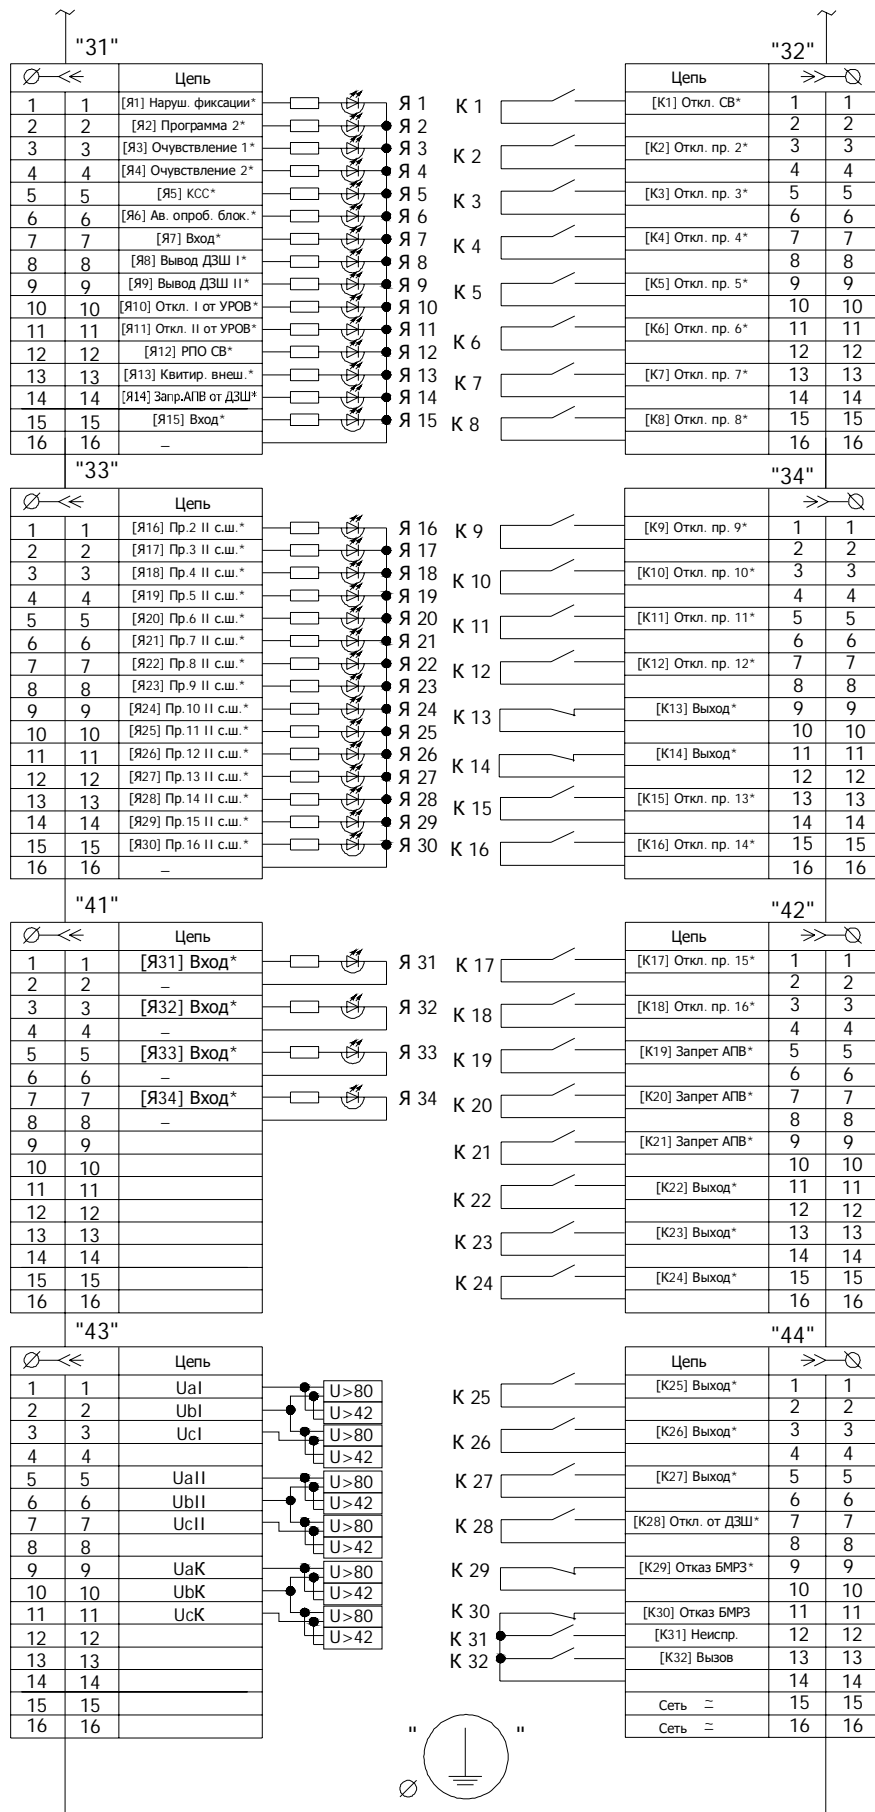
"31"

| ∅ | ≪ | Цепь |
|---|---|---|
| 1 | 1 | [Я1] Наруш. фиксации* |
| 2 | 2 | [Я2] Программа 2* |
| 3 | 3 | [Я3] Очувствление 1* |
| 4 | 4 | [Я4] Очувствление 2* |
| 5 | 5 | [Я5] КСС* |
| 6 | 6 | [Я6] Ав. опроб. блок.* |
| 7 | 7 | [Я7] Вход* |
| 8 | 8 | [Я8] Вывод ДЗШ I* |
| 9 | 9 | [Я9] Вывод ДЗШ II* |
| 10 | 10 | [Я10] Откл. I от УРОВ* |
| 11 | 11 | [Я11] Откл. II от УРОВ* |
| 12 | 12 | [Я12] РПО СВ* |
| 13 | 13 | [Я13] Квитир. внеш.* |
| 14 | 14 | [Я14] Запр.АПВ от ДЗШ* |
| 15 | 15 | [Я15] Вход* |
| 16 | 16 | – |

Я 1 Я 2 Я 3 Я 4 Я 5 Я 6 Я 7 Я 8 Я 9 Я 10 Я 11 Я 12 Я 13 Я 14 Я 15

К 1 К 2 К 3 К 4 К 5 К 6 К 7 К 8

"32"

| Цепь | ≫ | ∅ |
|---|---|---|
| [К1] Откл. СВ* | 1 | 1 |
| | 2 | 2 |
| [К2] Откл. пр. 2* | 3 | 3 |
| | 4 | 4 |
| [К3] Откл. пр. 3* | 5 | 5 |
| | 6 | 6 |
| [К4] Откл. пр. 4* | 7 | 7 |
| | 8 | 8 |
| [К5] Откл. пр. 5* | 9 | 9 |
| | 10 | 10 |
| [К6] Откл. пр. 6* | 11 | 11 |
| | 12 | 12 |
| [К7] Откл. пр. 7* | 13 | 13 |
| | 14 | 14 |
| [К8] Откл. пр. 8* | 15 | 15 |
| | 16 | 16 |

"33"

| ∅ | ≪ | Цепь |
|---|---|---|
| 1 | 1 | [Я16] Пр.2 II с.ш.* |
| 2 | 2 | [Я17] Пр.3 II с.ш.* |
| 3 | 3 | [Я18] Пр.4 II с.ш.* |
| 4 | 4 | [Я19] Пр.5 II с.ш.* |
| 5 | 5 | [Я20] Пр.6 II с.ш.* |
| 6 | 6 | [Я21] Пр.7 II с.ш.* |
| 7 | 7 | [Я22] Пр.8 II с.ш.* |
| 8 | 8 | [Я23] Пр.9 II с.ш.* |
| 9 | 9 | [Я24] Пр.10 II с.ш.* |
| 10 | 10 | [Я25] Пр.11 II с.ш.* |
| 11 | 11 | [Я26] Пр.12 II с.ш.* |
| 12 | 12 | [Я27] Пр.13 II с.ш.* |
| 13 | 13 | [Я28] Пр.14 II с.ш.* |
| 14 | 14 | [Я29] Пр.15 II с.ш.* |
| 15 | 15 | [Я30] Пр.16 II с.ш.* |
| 16 | 16 | – |

Я 16 Я 17 Я 18 Я 19 Я 20 Я 21 Я 22 Я 23 Я 24 Я 25 Я 26 Я 27 Я 28 Я 29 Я 30

К 9 К 10 К 11 К 12 К 13 К 14 К 15 К 16

"34"

| | ≫ | ∅ |
|---|---|---|
| [К9] Откл. пр. 9* | 1 | 1 |
| | 2 | 2 |
| [К10] Откл. пр. 10* | 3 | 3 |
| | 4 | 4 |
| [К11] Откл. пр. 11* | 5 | 5 |
| | 6 | 6 |
| [К12] Откл. пр. 12* | 7 | 7 |
| | 8 | 8 |
| [К13] Выход* | 9 | 9 |
| | 10 | 10 |
| [К14] Выход* | 11 | 11 |
| | 12 | 12 |
| [К15] Откл. пр. 13* | 13 | 13 |
| | 14 | 14 |
| [К16] Откл. пр. 14* | 15 | 15 |
| | 16 | 16 |

"41"

| ∅ | ≪ | Цепь |
|---|---|---|
| 1 | 1 | [Я31] Вход* |
| 2 | 2 | – |
| 3 | 3 | [Я32] Вход* |
| 4 | 4 | – |
| 5 | 5 | [Я33] Вход* |
| 6 | 6 | – |
| 7 | 7 | [Я34] Вход* |
| 8 | 8 | – |
| 9 | 9 | |
| 10 | 10 | |
| 11 | 11 | |
| 12 | 12 | |
| 13 | 13 | |
| 14 | 14 | |
| 15 | 15 | |
| 16 | 16 | |

Я 31 Я 32 Я 33 Я 34

К 17 К 18 К 19 К 20 К 21 К 22 К 23 К 24

"42"

| Цепь | ≫ | ∅ |
|---|---|---|
| [К17] Откл. пр. 15* | 1 | 1 |
| | 2 | 2 |
| [К18] Откл. пр. 16* | 3 | 3 |
| | 4 | 4 |
| [К19] Запрет АПВ* | 5 | 5 |
| | 6 | 6 |
| [К20] Запрет АПВ* | 7 | 7 |
| | 8 | 8 |
| [К21] Запрет АПВ* | 9 | 9 |
| | 10 | 10 |
| [К22] Выход* | 11 | 11 |
| | 12 | 12 |
| [К23] Выход* | 13 | 13 |
| | 14 | 14 |
| [К24] Выход* | 15 | 15 |
| | 16 | 16 |

"43"

| ∅ | ≪ | Цепь |
|---|---|---|
| 1 | 1 | UaI |
| 2 | 2 | UbI |
| 3 | 3 | UcI |
| 4 | 4 | |
| 5 | 5 | UaII |
| 6 | 6 | UbII |
| 7 | 7 | UcII |
| 8 | 8 | |
| 9 | 9 | UaK |
| 10 | 10 | UbK |
| 11 | 11 | UcK |
| 12 | 12 | |
| 13 | 13 | |
| 14 | 14 | |
| 15 | 15 | |
| 16 | 16 | |

U>80 U>42 U>80 U>42 U>80 U>42 U>80 U>42 U>80 U>42 U>80 U>42

К 25 К 26 К 27 К 28 К 29 К 30 К 31 К 32

"44"

| Цепь | ≫ | ∅ |
|---|---|---|
| [К25] Выход* | 1 | 1 |
| | 2 | 2 |
| [К26] Выход* | 3 | 3 |
| | 4 | 4 |
| [К27] Выход* | 5 | 5 |
| | 6 | 6 |
| [К28] Откл. от ДЗШ* | 7 | 7 |
| | 8 | 8 |
| [К29] Отказ БМРЗ* | 9 | 9 |
| | 10 | 10 |
| [К30] Отказ БМРЗ | 11 | 11 |
| [К31] Неиспр. | 12 | 12 |
| [К32] Вызов | 13 | 13 |
| | 14 | 14 |
| Сеть ≃ | 15 | 15 |
| Сеть ≃ | 16 | 16 |

" "
∅